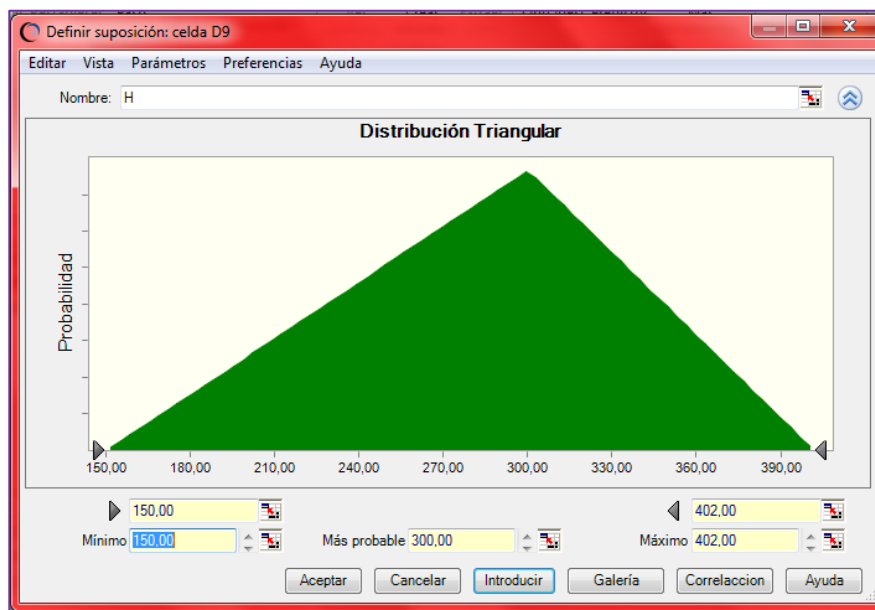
Definir suposición: celda D9

Editar Vista Parámetros Preferencias Ayuda

Nombre: H

Distribución Triangular

Probabilidad

150,00 180,00 210,00 240,00 270,00 300,00 330,00 360,00 390,00

150,00

402,00

Mínimo 150,00

Más probable 300,00

Máximo 402,00

Aceptar Cancelar Introducir Galería Correlaccion Ayuda